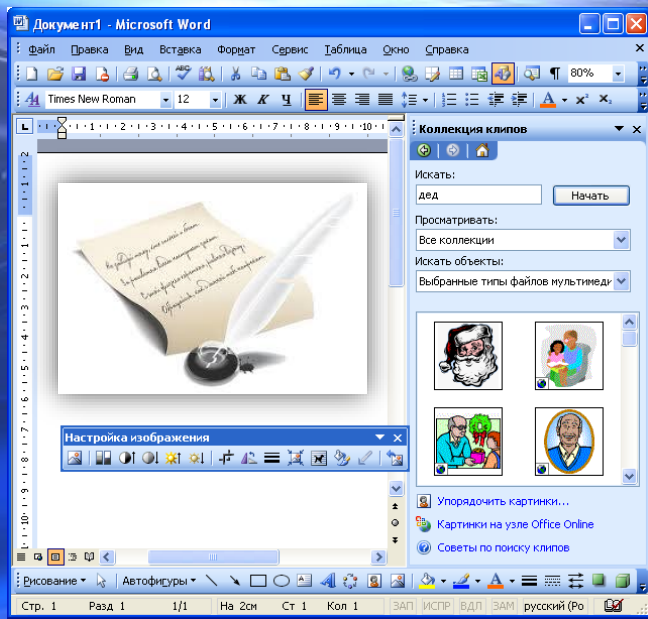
Документ1 - Microsoft Word

Файл Правка Вид Вставка Формат Сервис Таблица Окно Справка

80%

Times New Roman 12

Ж К Ч

Коллекция клипов

Искать:

дед

Начать

Просматривать:

Все коллекции

Искать объекты:

Выбранные типы файлов мультимеди

Настройка изображения

Упорядочить картинки...

Картинки на узле Office Online

Советы по поиску клипов

Рисование Автофигуры

Стр. 1 Разд 1 1/1 На 2см Ст 1 Кол 1 ЗАП ИСПР ВДЛ ЗАМ русский (Ро